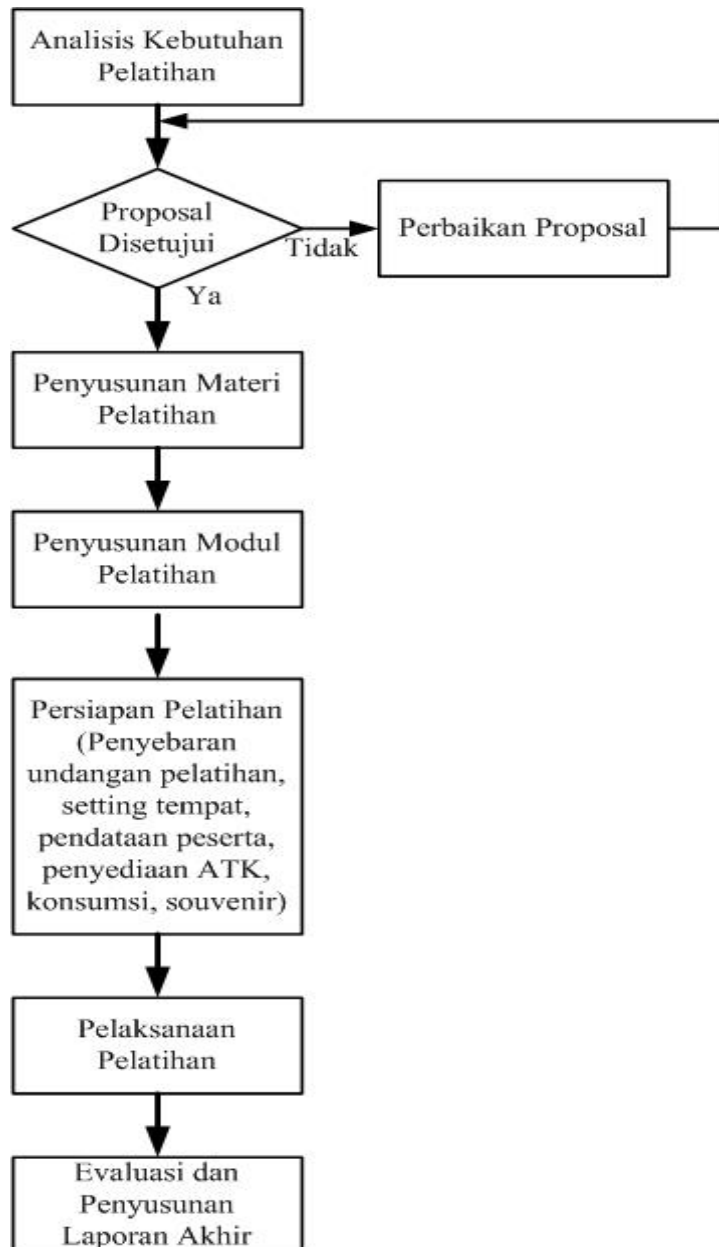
Analisis Kebutuhan Pelatihan

Proposal Disetujui

Tidak

Perbaikan Proposal

Ya

Penyusunan Materi Pelatihan

Penyusunan Modul Pelatihan

Persiapan Pelatihan (Penyebaran undangan pelatihan, setting tempat, pendataan peserta, penyediaan ATK, konsumsi, souvenir)

Pelaksanaan Pelatihan

Evaluasi dan Penyusunan Laporan Akhir